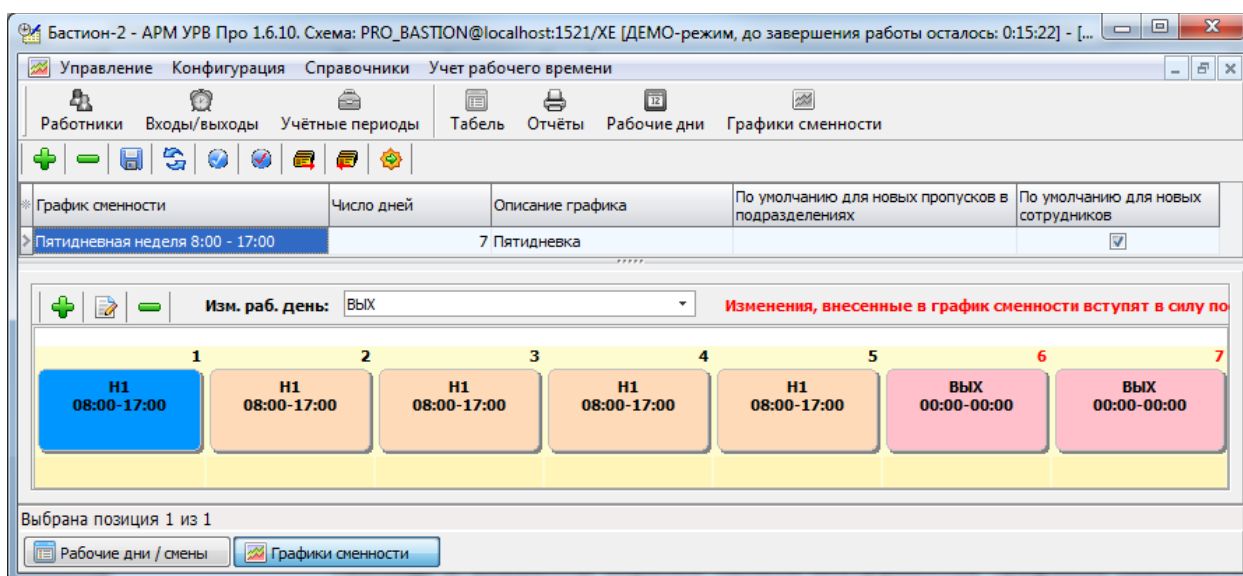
Бастион-2 - АРМ УРВ Про 1.6.10. Схема: PRO_BASTION@localhost:1521/XE [ДЕМО-режим, до завершения работы осталось: 0:15:22] - [...

Управление Конфигурация Справочники Учет рабочего времени

Работники Входы/выходы Учётные периоды Табель Отчёты Рабочие дни Графики сменности

| График сменности | Число дней | Описание графика | По умолчанию для новых пропусков в подразделениях | По умолчанию для новых сотрудников |
|---|---|---|---|---|
| Пятидневная неделя 8:00 - 17:00 | 7 | Пятидневка | | ☑ |

Изм. раб. день: ВЫХ

Изменения, внесенные в график сменности вступят в силу по

| 1 | 2 | 3 | 4 | 5 | 6 | 7 |
|---|---|---|---|---|---|---|
| Н1 08:00-17:00 | Н1 08:00-17:00 | Н1 08:00-17:00 | Н1 08:00-17:00 | Н1 08:00-17:00 | ВЫХ 00:00-00:00 | ВЫХ 00:00-00:00 |

Выбрана позиция 1 из 1

Рабочие дни / смены Графики сменности